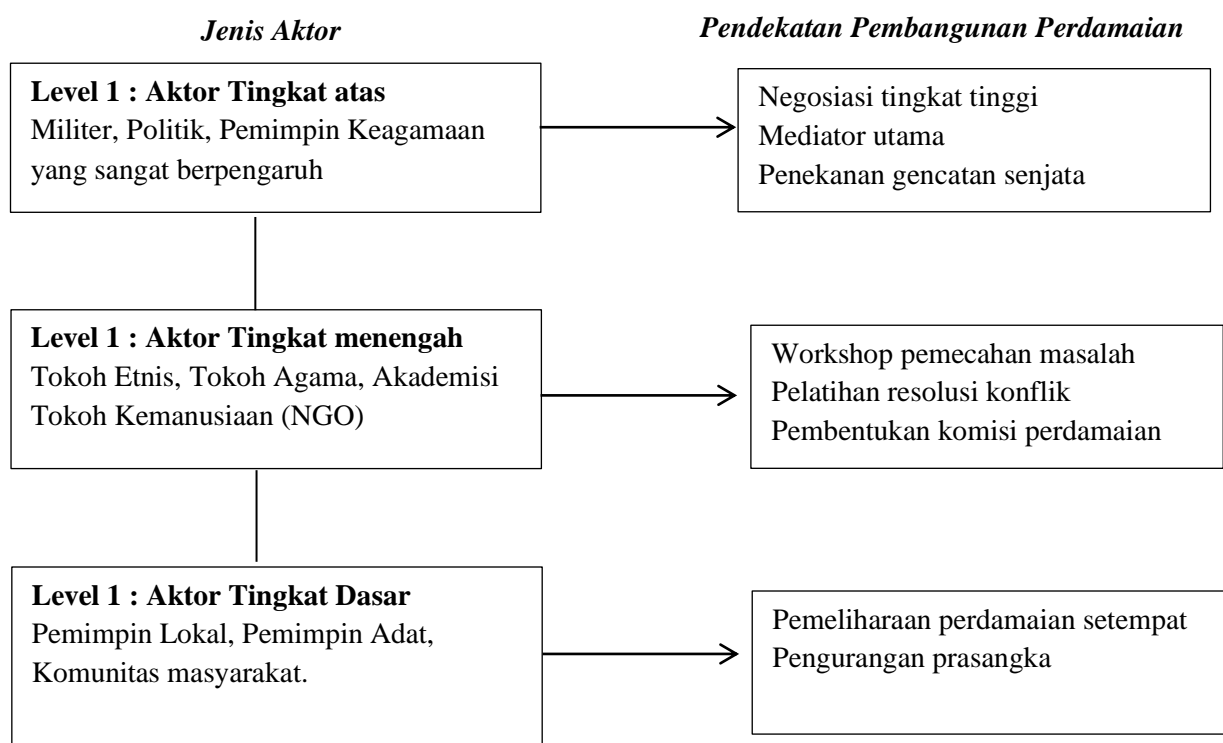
Jenis Aktor

Pendekatan Pembangunan Perdamaian

Level 1 : Aktor Tingkat atas
Militer, Politik, Pemimpin Keagamaan yang sangat berpengaruh

Negosiasi tingkat tinggi
Mediator utama
Penekanan gencatan senjata

Level 1 : Aktor Tingkat menengah
Tokoh Etnis, Tokoh Agama, Akademisi
Tokoh Kemanusiaan (NGO)

Workshop pemecahan masalah
Pelatihan resolusi konflik
Pembentukan komisi perdamaian

Level 1 : Aktor Tingkat Dasar
Pemimpin Lokal, Pemimpin Adat, Komunitas masyarakat.

Pemeliharaan perdamaian setempat
Pengurangan prasangka